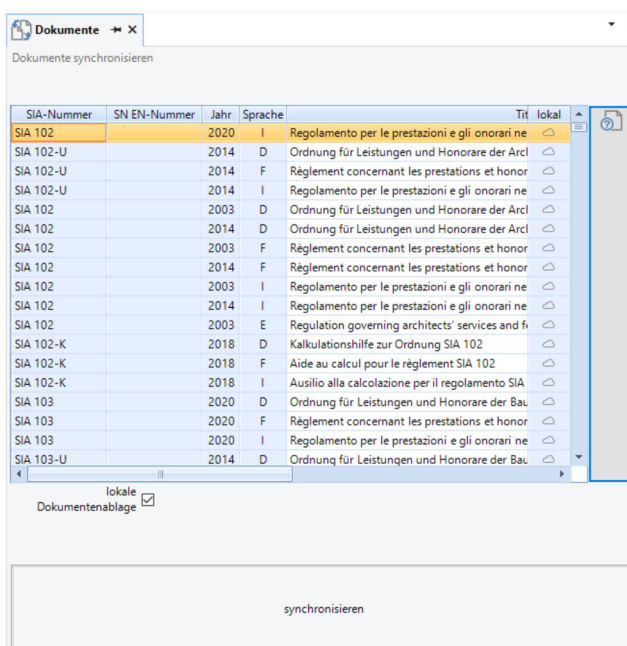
Dokumente

Dokumente synchronisieren

| SIA-Nummer | SN EN-Nummer | Jahr | Sprache | Tit | lokal |
|---|---|---|---|---|---|
| SIA 102 | | 2020 | I | Regolamento per le prestazioni e gli onorari ne | |
| SIA 102-U | | 2014 | D | Ordnung für Leistungen und Honorare der Arcl | |
| SIA 102-U | | 2014 | F | Règlement concernant les prestations et honor | |
| SIA 102-U | | 2014 | I | Regolamento per le prestazioni e gli onorari ne | |
| SIA 102 | | 2003 | D | Ordnung für Leistungen und Honorare der Arcl | |
| SIA 102 | | 2014 | D | Ordnung für Leistungen und Honorare der Arcl | |
| SIA 102 | | 2003 | F | Règlement concernant les prestations et honor | |
| SIA 102 | | 2014 | F | Règlement concernant les prestations et honor | |
| SIA 102 | | 2003 | I | Regolamento per le prestazioni e gli onorari ne | |
| SIA 102 | | 2014 | I | Regolamento per le prestazioni e gli onorari ne | |
| SIA 102 | | 2003 | E | Regulation governing architects' services and fe | |
| SIA 102-K | | 2018 | D | Kalkulationshilfe zur Ordnung SIA 102 | |
| SIA 102-K | | 2018 | F | Aide au calcul pour le règlement SIA 102 | |
| SIA 102-K | | 2018 | I | Ausilio alla calcolazione per il regolamento SIA | |
| SIA 103 | | 2020 | D | Ordnung für Leistungen und Honorare der Bau | |
| SIA 103 | | 2020 | F | Règlement concernant les prestations et honor | |
| SIA 103 | | 2020 | I | Regolamento per le prestazioni e gli onorari ne | |
| SIA 103-U | | 2014 | D | Ordnung für Leistungen und Honorare der Bau | |

lokale Dokumentenablage

synchronisieren